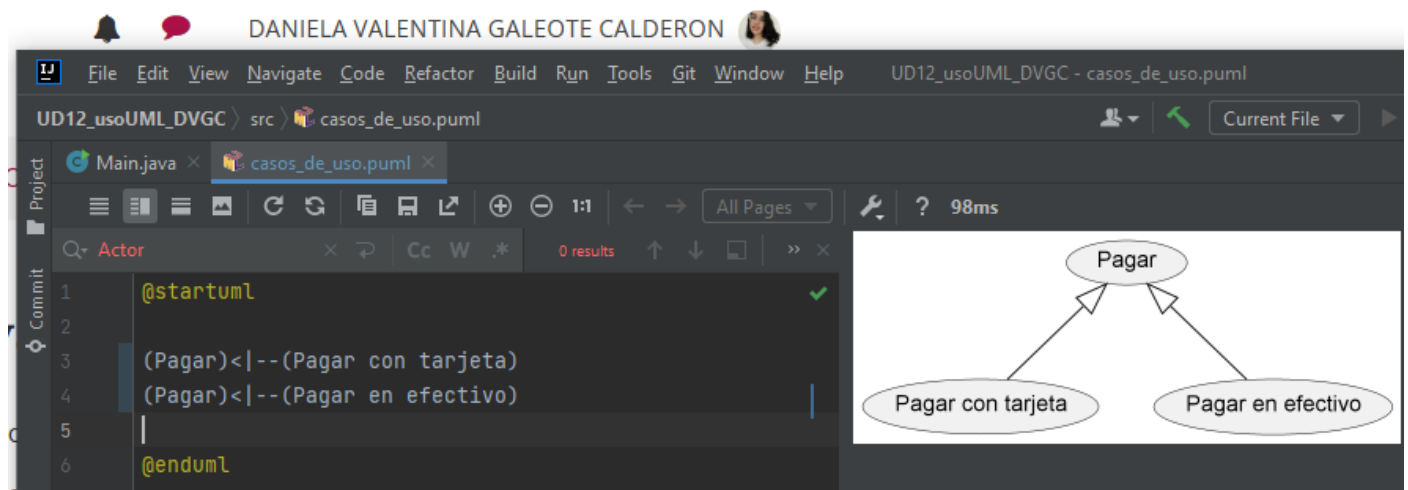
DANIELA VALENTINA GALEOTE CALDERON

File Edit View Navigate Code Refactor Build Run Tools Git Window Help UD12_usoUML_DVGC - casos_de_uso.puml

UD12_usoUML_DVGC 〉 src 〉 casos_de_uso.puml

Current File

Project

Commit

Main.java × casos_de_uso.puml ×

1:1 All Pages ? 98ms

Actor 0 results

1 @startuml
2
3 (Pagar)<|--(Pagar con tarjeta)
4 (Pagar)<|--(Pagar en efectivo)
5
6 @enduml

Pagar

Pagar con tarjeta

Pagar en efectivo